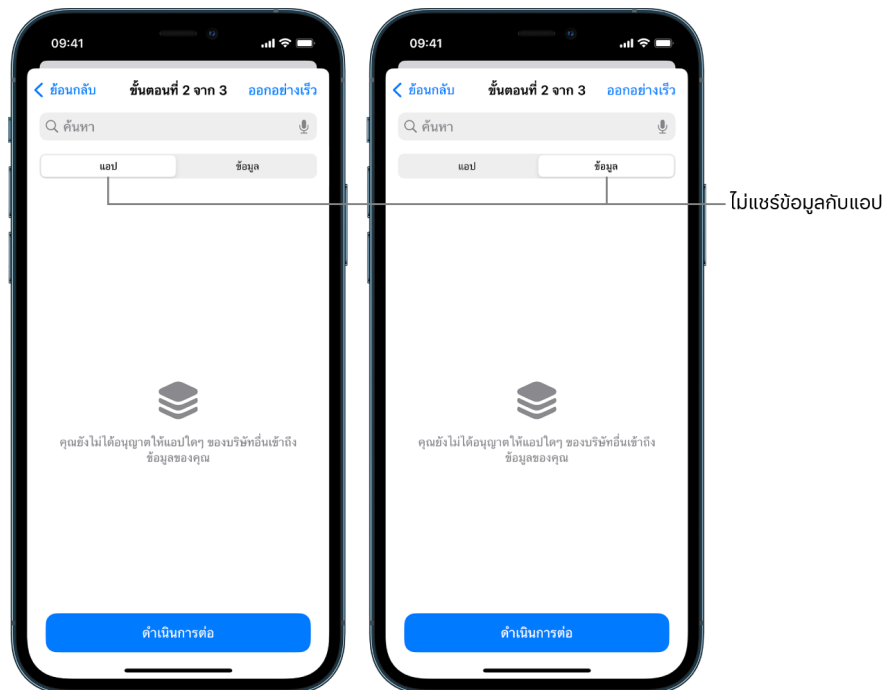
09:41

ย้อนกลับ ขั้นตอนที่ 2 จาก 3 ออกอย่างเร็ว

ค้นหา

แอป ข้อมูล

คุณยังไม่ได้อนุญาตให้แอปใดๆ ของบริษัทอื่นเข้าถึงข้อมูลของคุณ

ดำเนินการต่อ

09:41

ย้อนกลับ ขั้นตอนที่ 2 จาก 3 ออกอย่างเร็ว

ค้นหา

แอป ข้อมูล

คุณยังไม่ได้อนุญาตให้แอปใดๆ ของบริษัทอื่นเข้าถึงข้อมูลของคุณ

ดำเนินการต่อ

ไม่แชร์ข้อมูลกับแอป